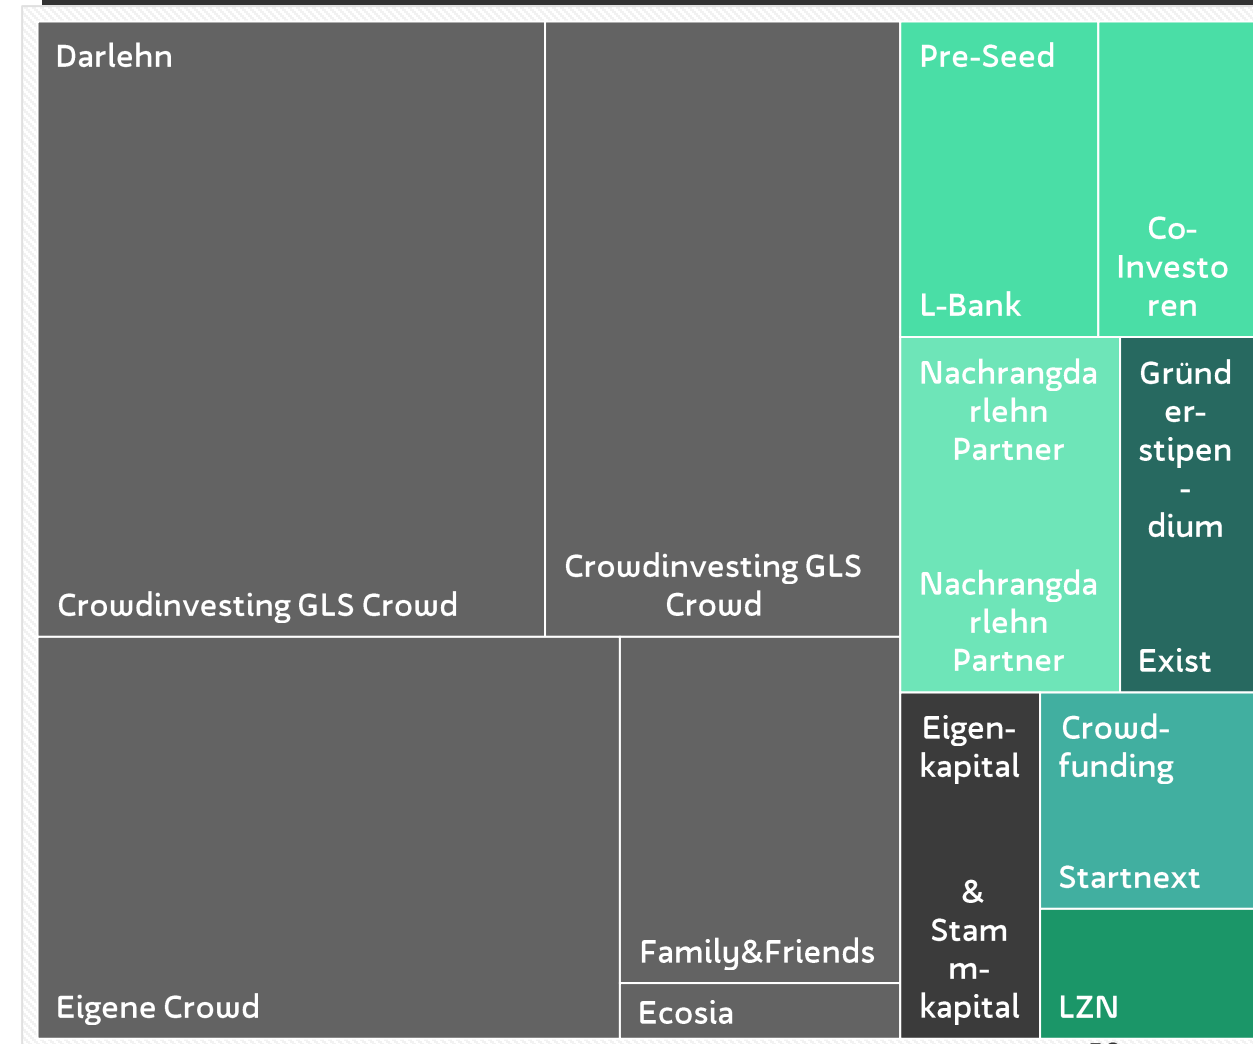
Darlehn

Crowdinvesting GLS Crowd

Crowdinvesting GLS Crowd

Pre-Seed

L-Bank

Co-Investoren

Nachrangdarlehn Partner

Nachrangdarlehn Partner

Gründer-stipendium

Exist

Eigene Crowd

Family&Friends

Ecosia

Eigenkapital

& Stammkapital

Crowdfunding

Startnext

LZN